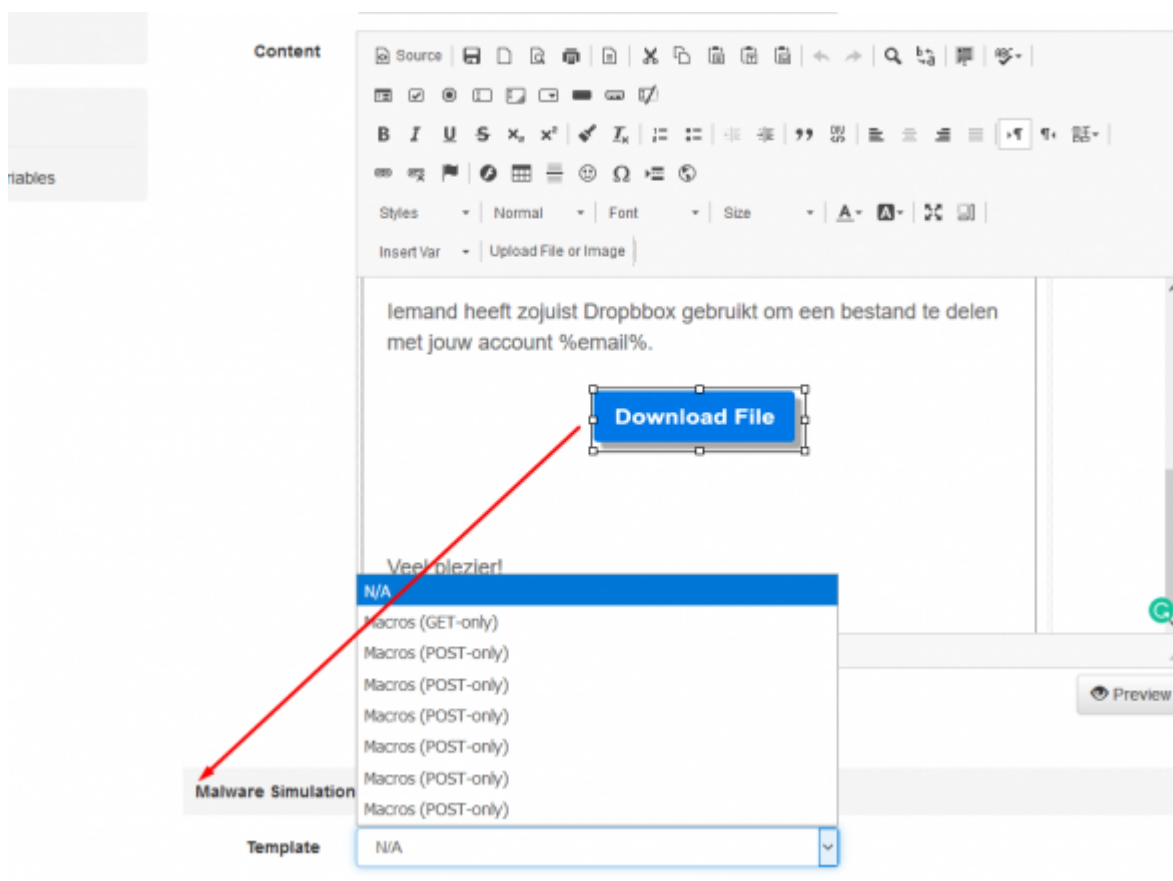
riables

Content

Source

Styles | Normal | Font | Size

Insert Var | Upload File or Image

Iemand heeft zojuist Dropbbox gebruikt om een bestand te delen met jouw account %email%.

Download File

Veel plezier!

N/A
Macros (GET-only)
Macros (POST-only)
Macros (POST-only)
Macros (POST-only)
Macros (POST-only)
Macros (POST-only)
Macros (POST-only)

Preview

Malware Simulation

Template N/A